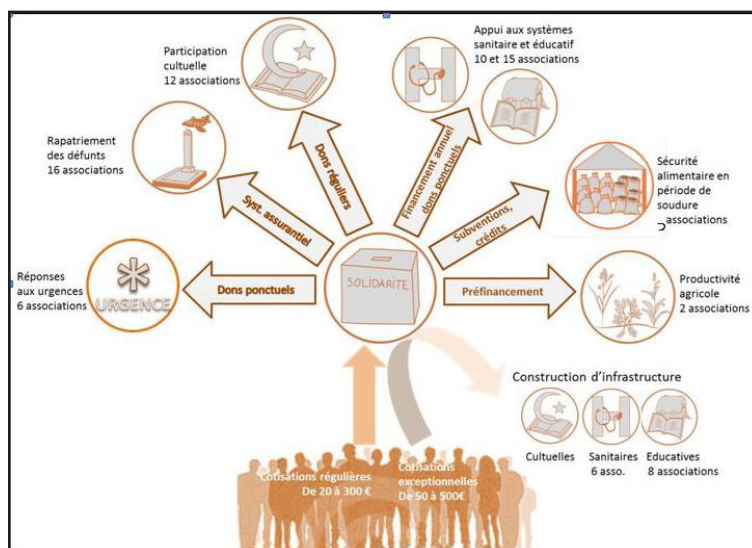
Participation cultuelle
12 associations

Appui aux systèmes sanitaire et éducatif
10 et 15 associations

Rapatriement des défunts
16 associations

Sécurité alimentaire en période de soudure
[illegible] associations

Réponses aux urgences
6 associations

URGENCE

Productivité agricole
2 associations

Syst. assurantiel

Dons réguliers

Financement annuel dons ponctuels

Subventions, crédits

Dons ponctuels

SOLIDARITE

Préfinancement

Construction d'infrastructure

Cultuelles

Sanitaires
6 asso.

Educatives
8 associations

Cotisations régulières
De 20 à 300 €

Cotisations exceptionnelles
De 50 à 500€